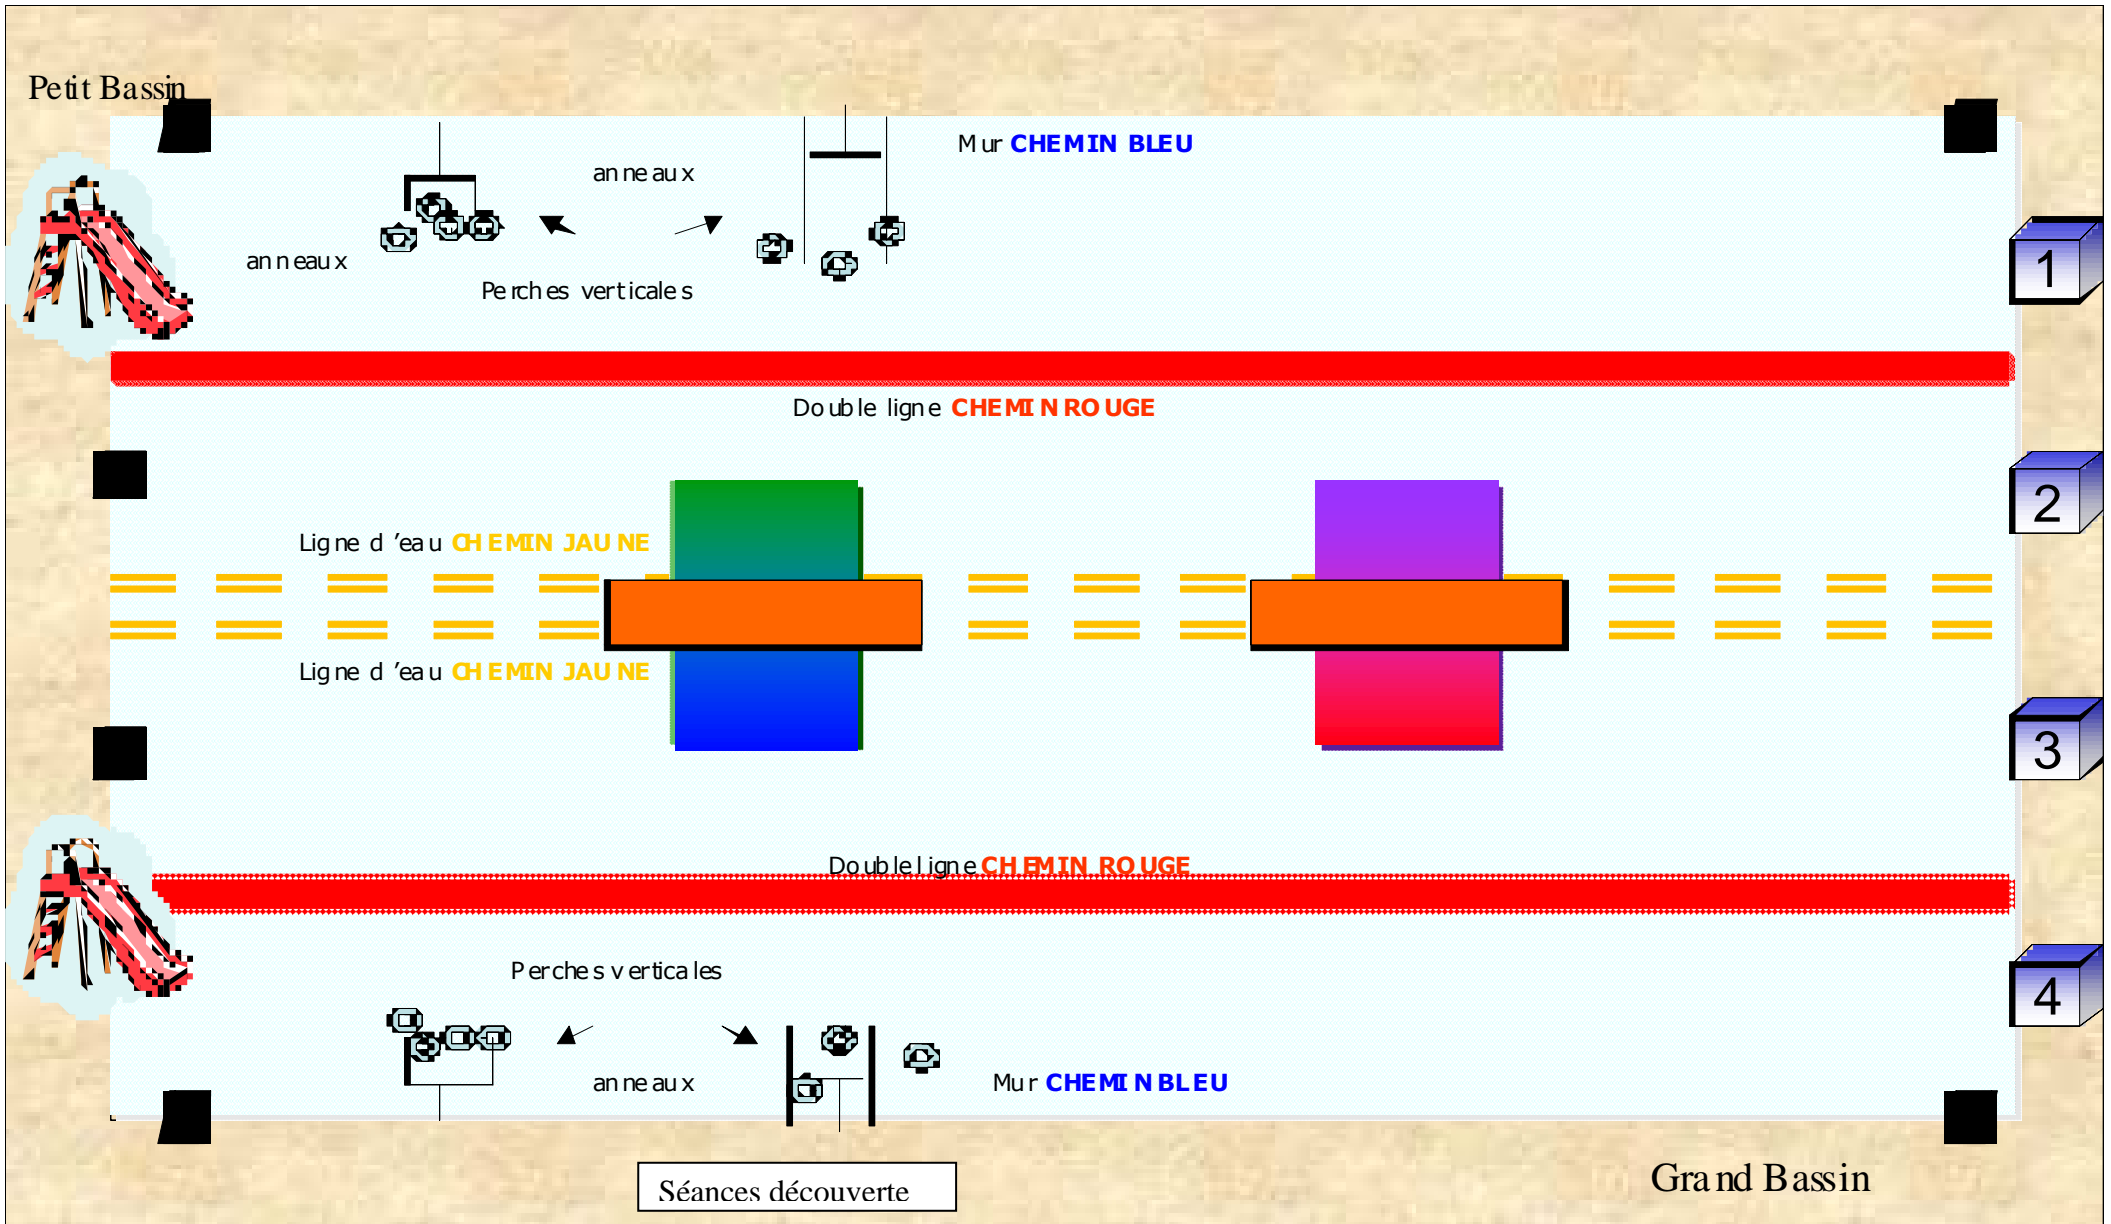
Petit Bassin

Mur CHEMIN BLEU

anneaux

anneaux

Perches verticales

1

Double ligne CHEMIN ROUGE

2

Ligne d'eau CHEMIN JAUNE

Ligne d'eau CHEMIN JAUNE

3

Double ligne CHEMIN ROUGE

Perches verticales

4

anneaux

Mur CHEMIN BLEU

Séances découverte

Grand Bassin